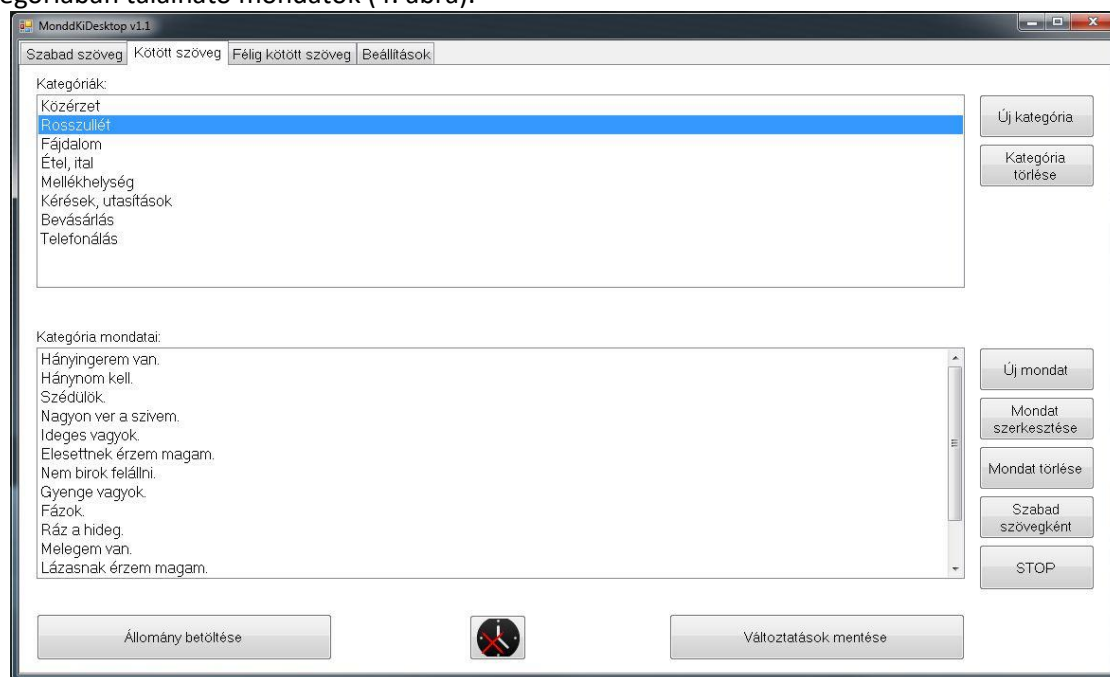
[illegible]egóriában található mondatok (4. ábra).

MonddKiDesktop v1.1

Szabad szöveg | Kötött szöveg | Félig kötött szöveg | Beállítások

Kategóriák:
Közérzet
Rosszullét
Fájdalom
Étel, ital
Mellékhelység
Kérések, utasítások
Bevásárlás
Telefonálás

Új kategória

Kategória törlése

Kategória mondatai:
Hányingerem van.
Hánynom kell.
Szédülök.
Nagyon ver a szivem.
Ideges vagyok.
Elesettnek érzem magam.
Nem birok felállni.
Gyenge vagyok.
Fázok.
Ráz a hideg.
Melegem van.
Lázasnak érzem magam.

Új mondat

Mondat szerkesztése

Mondat törlése

Szabad szövegként

STOP

Állomány betöltése

Változtatások mentése